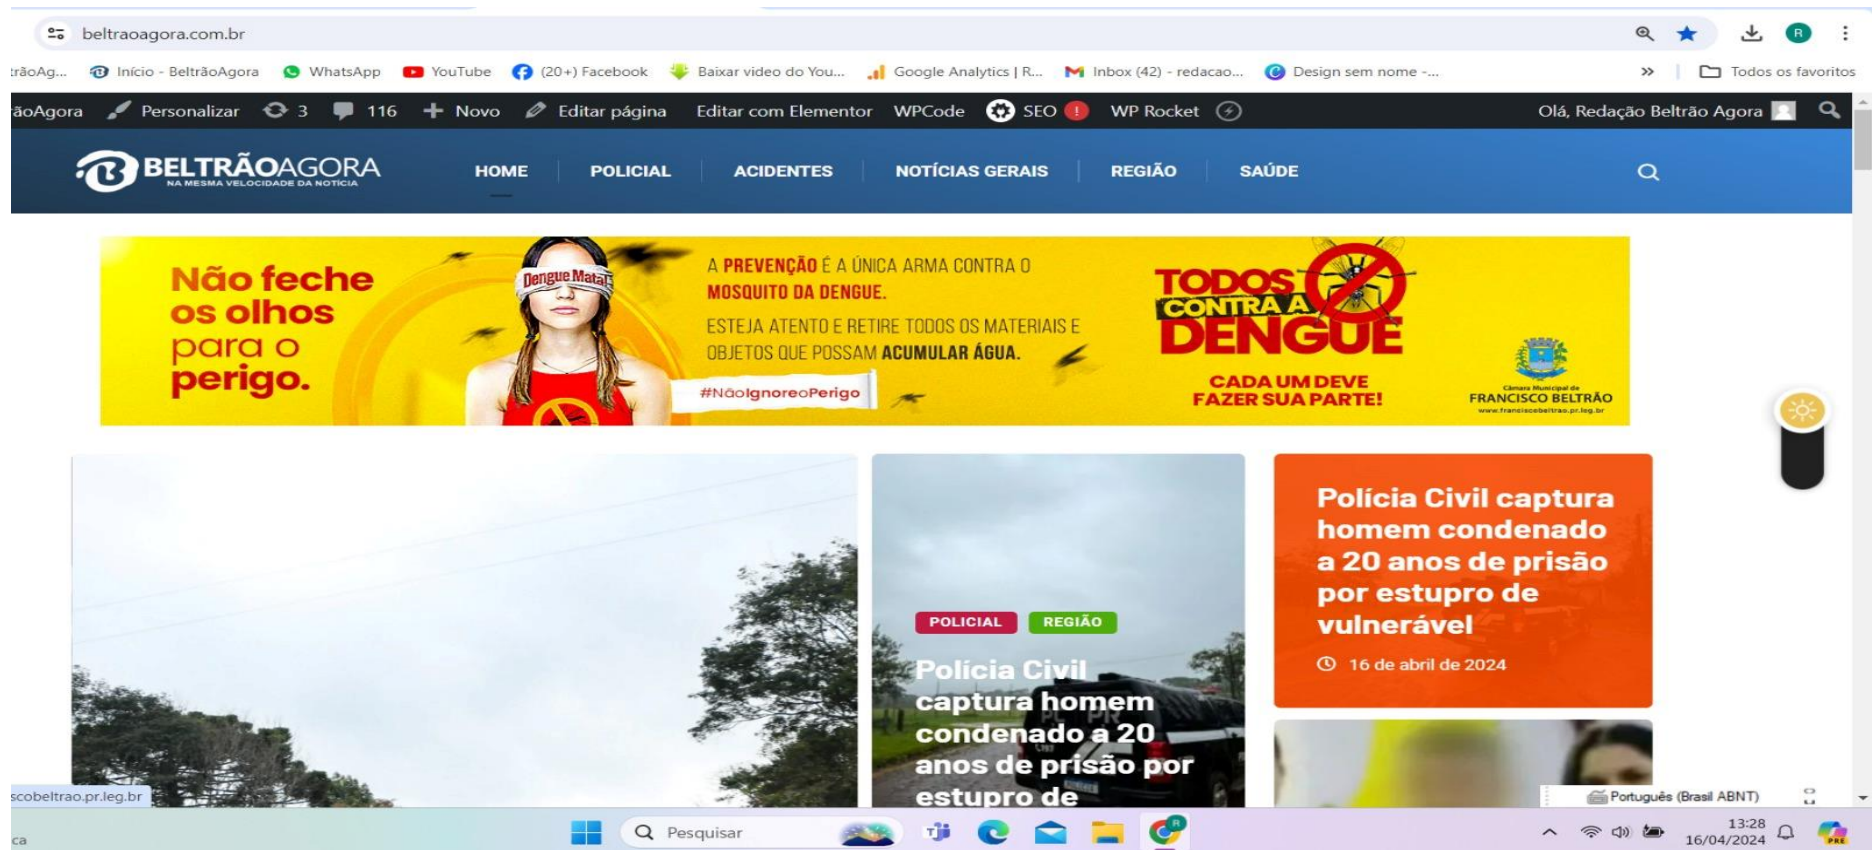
beltraoagora.com.br

trãoAg... Início - BeltrãoAgora WhatsApp YouTube (20+) Facebook Baixar video do You... Google Analytics | R... Inbox (42) - redacao... Design sem nome -... » Todos os favoritos

ãoAgora Personalizar 3 116 Novo Editar página Editar com Elementor WPCode SEO ! WP Rocket Olá, Redação Beltrão Agora

BELTRÃOAGORA
NA MESMA VELOCIDADE DA NOTÍCIA

HOME POLICIAL ACIDENTES NOTÍCIAS GERAIS REGIÃO SAÚDE

Não feche os olhos para o perigo.

Dengue Mata!

#NãoIgnoreoPerigo

A PREVENÇÃO É A ÚNICA ARMA CONTRA O MOSQUITO DA DENGUE.

ESTEJA ATENTO E RETIRE TODOS OS MATERIAIS E OBJETOS QUE POSSAM ACUMULAR ÁGUA.

TODOS CONTRA A DENGUE

CADA UM DEVE FAZER SUA PARTE!

Câmara Municipal de FRANCISCO BELTRÃO
www.franciscobeltrao.pr.leg.br

POLICIAL REGIÃO

Polícia Civil captura homem condenado a 20 anos de prisão por estupro de

Polícia Civil captura homem condenado a 20 anos de prisão por estupro de vulnerável

16 de abril de 2024

scobeltrao.pr.leg.br

Português (Brasil ABNT)

Pesquisar

13:28
16/04/2024